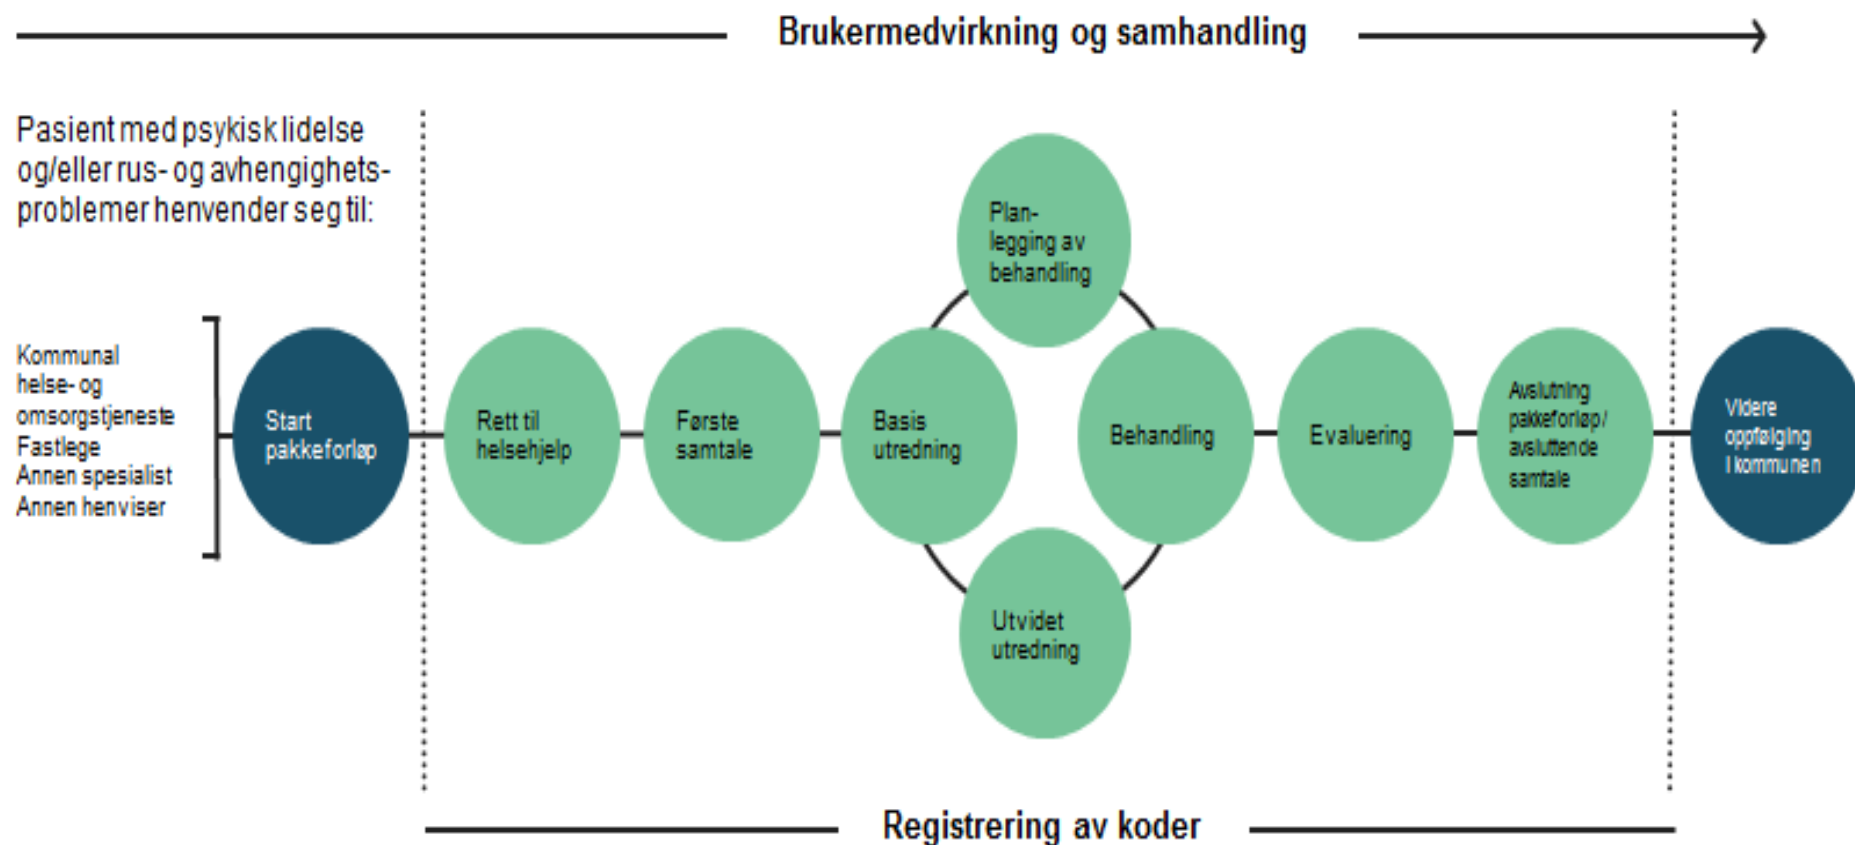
Brukermedvirkning og samhandling

Pasient med psykisk lidelse og/eller rus- og avhengighetsproblemer henvender seg til:

Kommunal helse- og omsorgstjeneste
Fastlege
Annen spesialist
Annen henviser

Start pakkeforløp

Rett til helsehjelp

Første samtale

Basis utredning

Planlegging av behandling

Utvidet utredning

Behandling

Evaluering

Avslutning pakkeforløp / avsluttende samtale

Videre oppfølging i kommunen

Registrering av koder